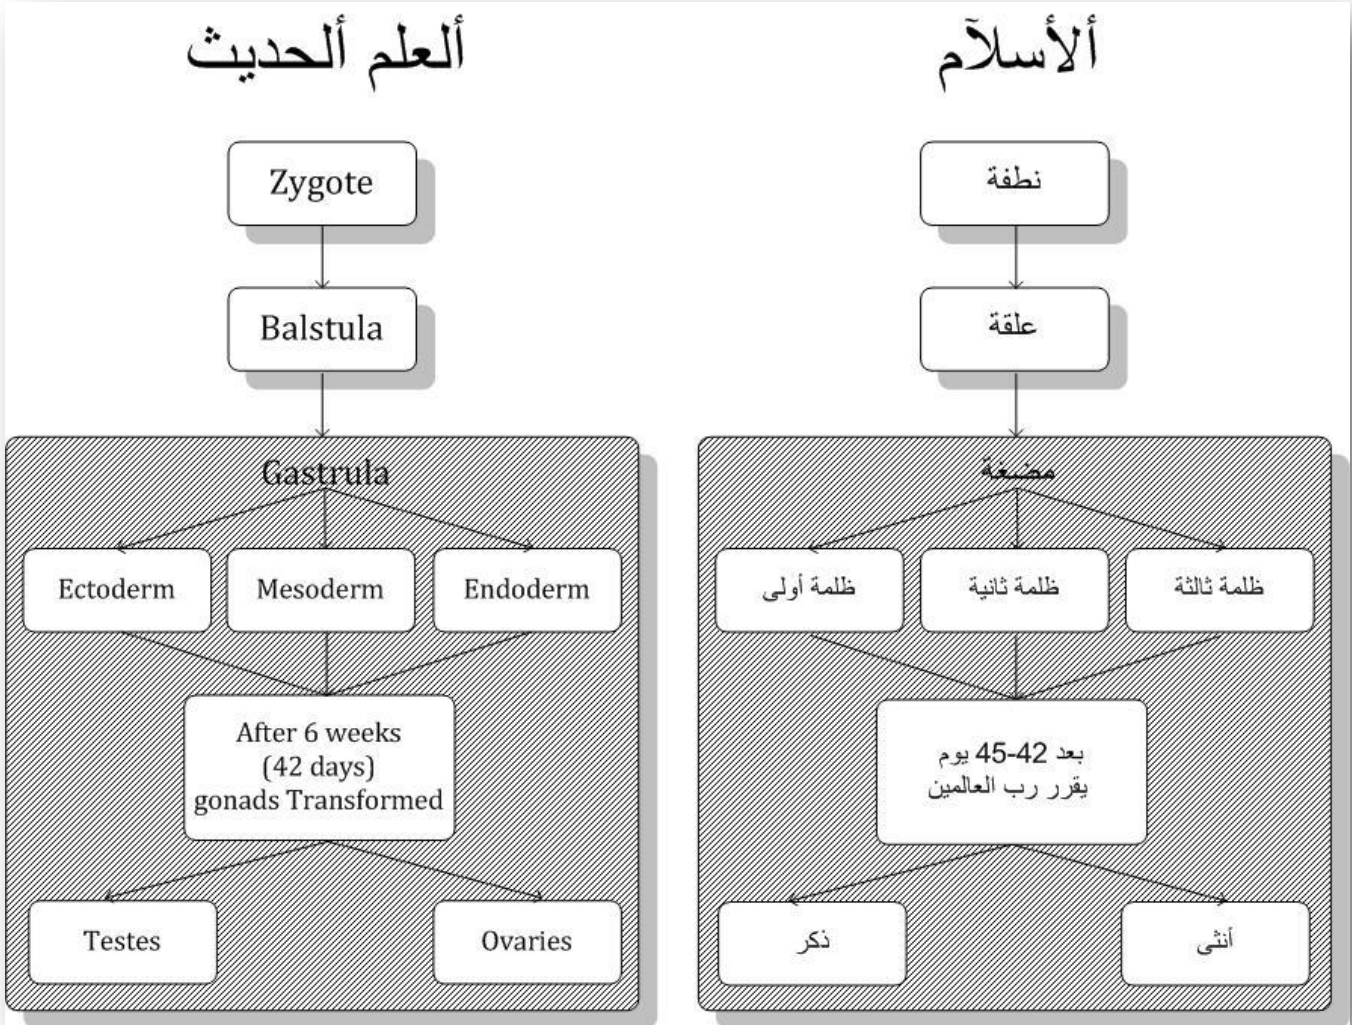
ألأسلاَم

نطفة

علقة

مضغة

ظلمة ثالثة

ظلمة ثانية

ظلمة أولى

بعد 42-45 يوم
يقرر رب العالمين

أنثى

ذكر

ألعلم ألحديث

Zygote

Balstula

Gastrula

Ectoderm

Mesoderm

Endoderm

After 6 weeks
(42 days)
gonads Transformed

Testes

Ovaries